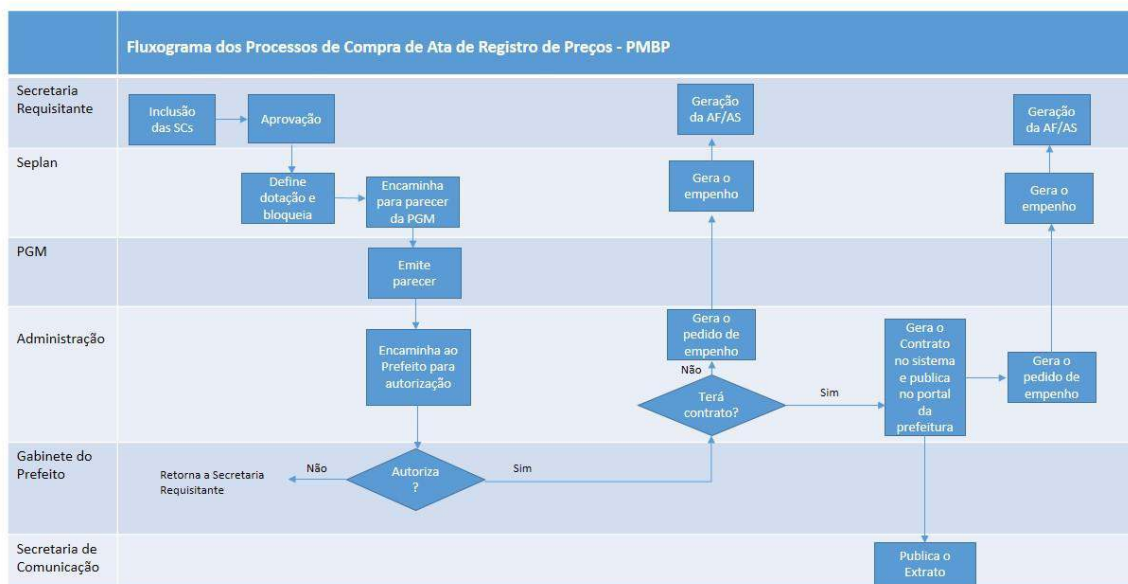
Fluxograma dos Processos de Compra de Ata de Registro de Preços - PMBP

Secretaria Requisitante

Inclusão das SCs

Aprovação

Geração da AF/AS

Geração da AF/AS

Seplan

Define dotação e bloqueia

Encaminha para parecer da PGM

Gera o empenho

Gera o empenho

PGM

Emite parecer

Administração

Encaminha ao Prefeito para autorização

Gera o pedido de empenho

Não

Terá contrato?

Sim

Gera o Contrato no sistema e publica no portal da prefeitura

Gera o pedido de empenho

Gabinete do Prefeito

Retorna a Secretaria Requisitante

Não

Autoriza ?

Sim

Secretaria de Comunicação

Publica o Extrato